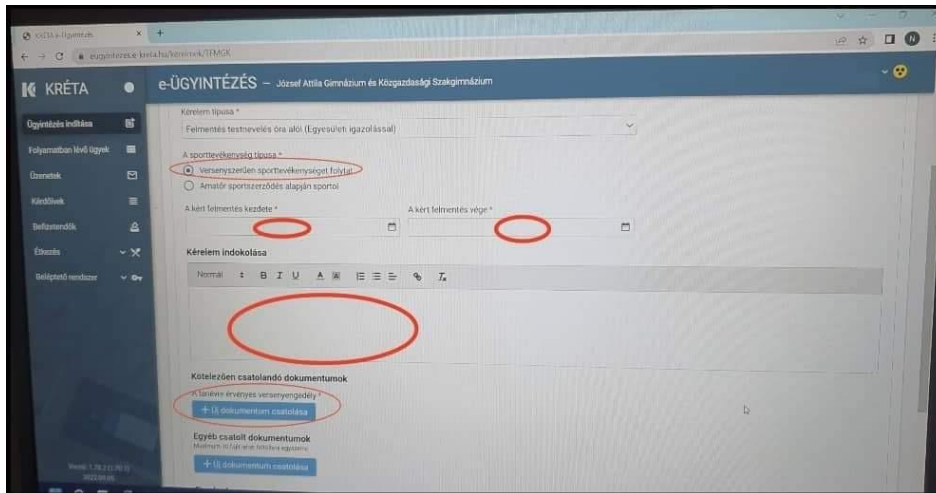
KRÉTA e-Ügyintézés

eugyintezes.e-kreta.hu/kerelmek/1FMGX

KRÉTA

e-ÜGYINTÉZÉS – József Attila Gimnázium és Közgazdasági Szakgimnázium

Ügyintézés indítása

Folyamatban lévő ügyek

Üzenetek

Kérdőívek

Befizetendők

Étkezés

Beléptető rendszer

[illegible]

Kérelem típusa *

Felmentés testnevelés óra alól (Egyesületi igazolással)

A sporttevékenység típusa *

Versenyszerűen sporttevékenységet folytat

Amatőr sportszerződés alapján sportol

A kért felmentés kezdete *

A kért felmentés vége *

Kérelem indokolása

Normal B I U

Kötelezően csatolandó dokumentumok

A tanévre érvényes versenyengedély *

+ Új dokumentum csatolása

Egyéb csatolt dokumentumok

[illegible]

+ Új dokumentum csatolása